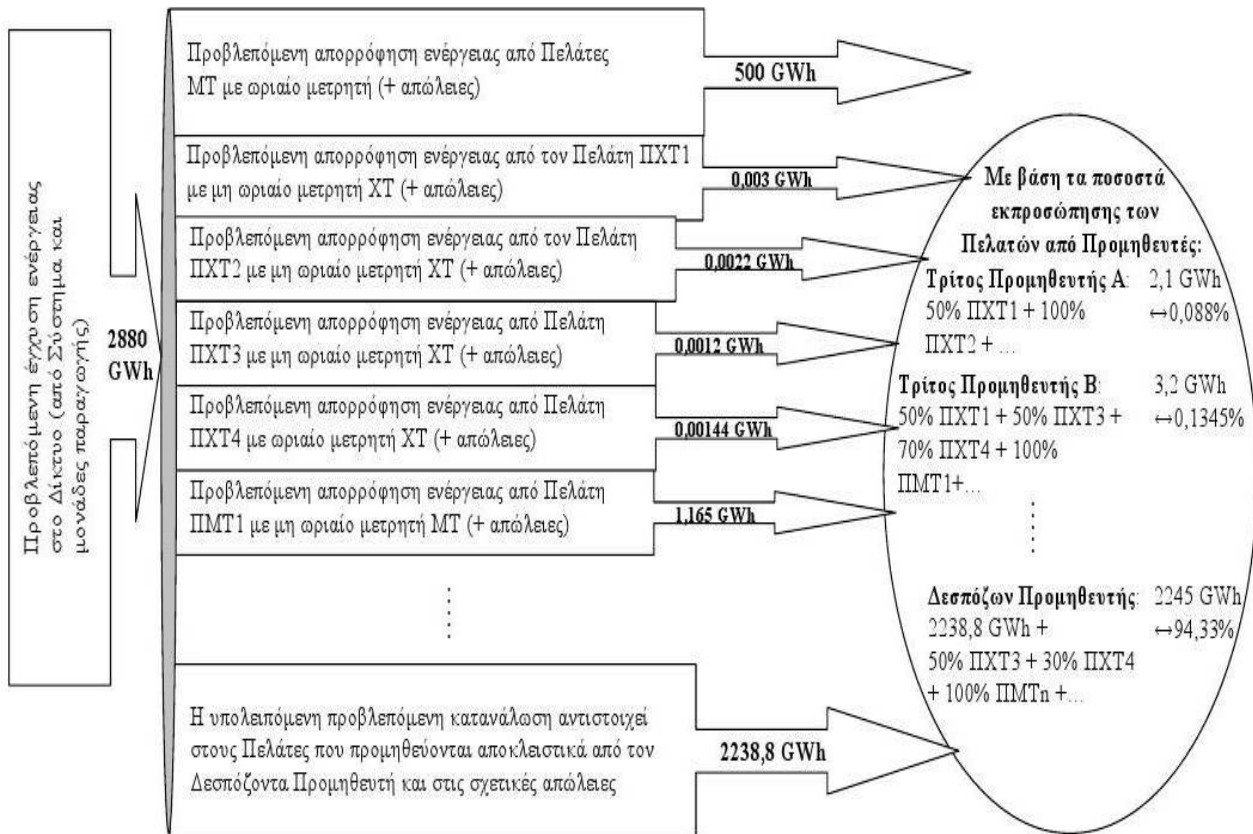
Προβλεπόμενη έγχυση ενέργειας στο Δίκτυο (από Σύστημα και μονάδες παραγωγής)

2880 GWh

Προβλεπόμενη απορρόφηση ενέργειας από Πελάτες ΜΤ με ωριαίο μετρητή (+ απώλειες)

500 GWh

Προβλεπόμενη απορρόφηση ενέργειας από τον Πελάτη ΠΧΤ1 με μη ωριαίο μετρητή ΧΤ (+ απώλειες)

0,003 GWh

Προβλεπόμενη απορρόφηση ενέργειας από τον Πελάτη ΠΧΤ2 με μη ωριαίο μετρητή ΧΤ (+ απώλειες)

0,0022 GWh

Προβλεπόμενη απορρόφηση ενέργειας από Πελάτη ΠΧΤ3 με μη ωριαίο μετρητή ΧΤ (+ απώλειες)

0,0012 GWh

Προβλεπόμενη απορρόφηση ενέργειας από Πελάτη ΠΧΤ4 με ωριαίο μετρητή ΧΤ (+ απώλειες)

0,00144 GWh

Προβλεπόμενη απορρόφηση ενέργειας από Πελάτη ΠΜΤ1 με μη ωριαίο μετρητή ΜΤ (+ απώλειες)

1,165 GWh

⋮

Η υπολειπόμενη προβλεπόμενη κατανάλωση αντιστοιχεί στους Πελάτες που προμηθεύονται αποκλειστικά από τον Δεσπόζοντα Προμηθευτή και στις σχετικές απώλειες

2238,8 GWh

Με βάση τα ποσοστά εκπροσώπησης των Πελατών από Προμηθευτές:

Τρίτος Προμηθευτής Α: 50% ΠΧΤ1 + 100% ΠΧΤ2 + ... 2,1 GWh ↔0,088%

Τρίτος Προμηθευτής Β: 50% ΠΧΤ1 + 50% ΠΧΤ3 + 70% ΠΧΤ4 + 100% ΠΜΤ1+... 3,2 GWh ↔0,1345%

⋮

Δεσπόζων Προμηθευτής: 2238,8 GWh + 50% ΠΧΤ3 + 30% ΠΧΤ4 + 100% ΠΜΤn +... 2245 GWh ↔94,33%